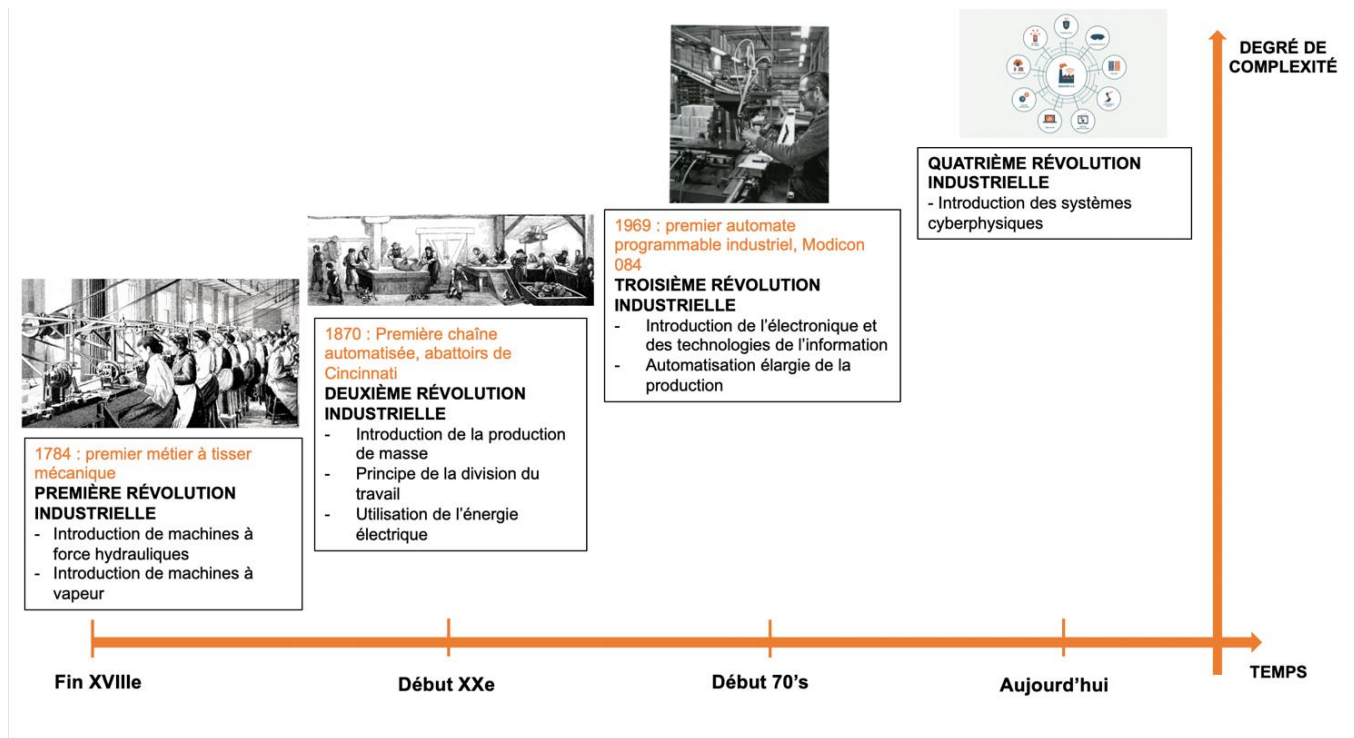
DEGRÉ DE COMPLEXITÉ

1784 : premier métier à tisser mécanique
PREMIÈRE RÉVOLUTION INDUSTRIELLE
- Introduction de machines à force hydrauliques
- Introduction de machines à vapeur

1870 : Première chaîne automatisée, abattoirs de Cincinnati
DEUXIÈME RÉVOLUTION INDUSTRIELLE
- Introduction de la production de masse
- Principe de la division du travail
- Utilisation de l'énergie électrique

1969 : premier automate programmable industriel, Modicon 084
TROISIÈME RÉVOLUTION INDUSTRIELLE
- Introduction de l'électronique et des technologies de l'information
- Automatisation élargie de la production

QUATRIÈME RÉVOLUTION INDUSTRIELLE
- Introduction des systèmes cyberphysiques

Fin XVIIIe
Début XXe
Début 70's
Aujourd'hui
TEMPS